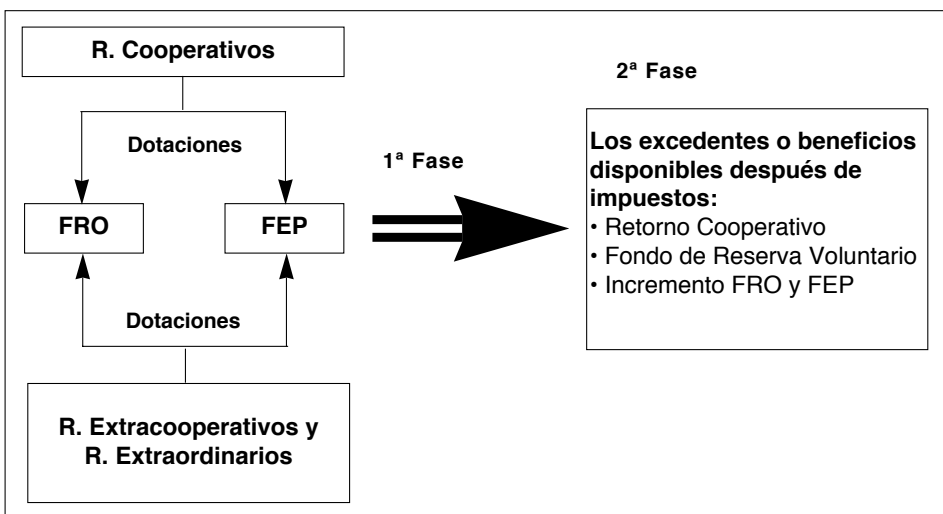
R. Cooperativos

Dotaciones

FRO

FEP

Dotaciones

R. Extracooperativos y R. Extraordinarios

1ª Fase

2ª Fase

Los excedentes o beneficios disponibles después de impuestos:
• Retorno Cooperativo
• Fondo de Reserva Voluntario
• Incremento FRO y FEP